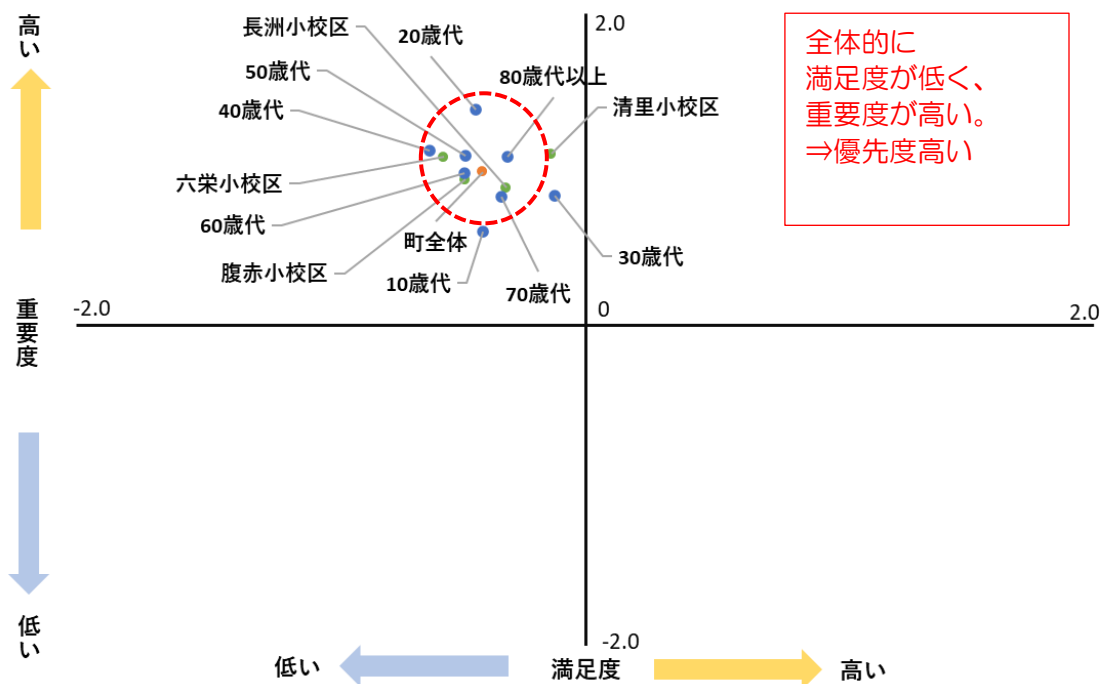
高い

長洲小校区

20歳代

2.0

全体的に
満足度が低く、
重要度が高い。
⇒優先度高い

50歳代

80歳代以上

40歳代

清里小校区

六栄小校区

60歳代

町全体

30歳代

腹赤小校区

10歳代

70歳代

-2.0

0

2.0

重要度

低い

-2.0

低い

満足度

高い